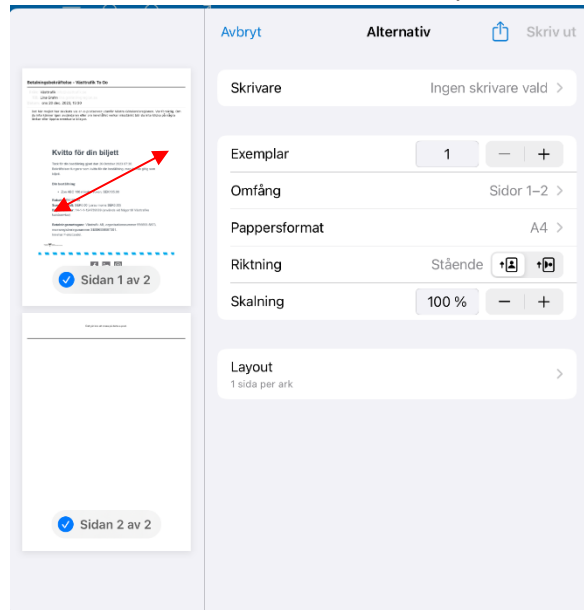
Avbryt
Alternativ
Skriv ut

Skrivare
Ingen skrivare vald

Exemplar
1
Omfång
Sidor 1–2
Pappersformat
A4
Riktning
Stående
Skalning
100 %

Layout
1 sida per ark

Betalningskvittofaktura - Västtrafik To Go
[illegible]

Kvitto för din biljett
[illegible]

Sidan 1 av 2

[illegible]

Sidan 2 av 2